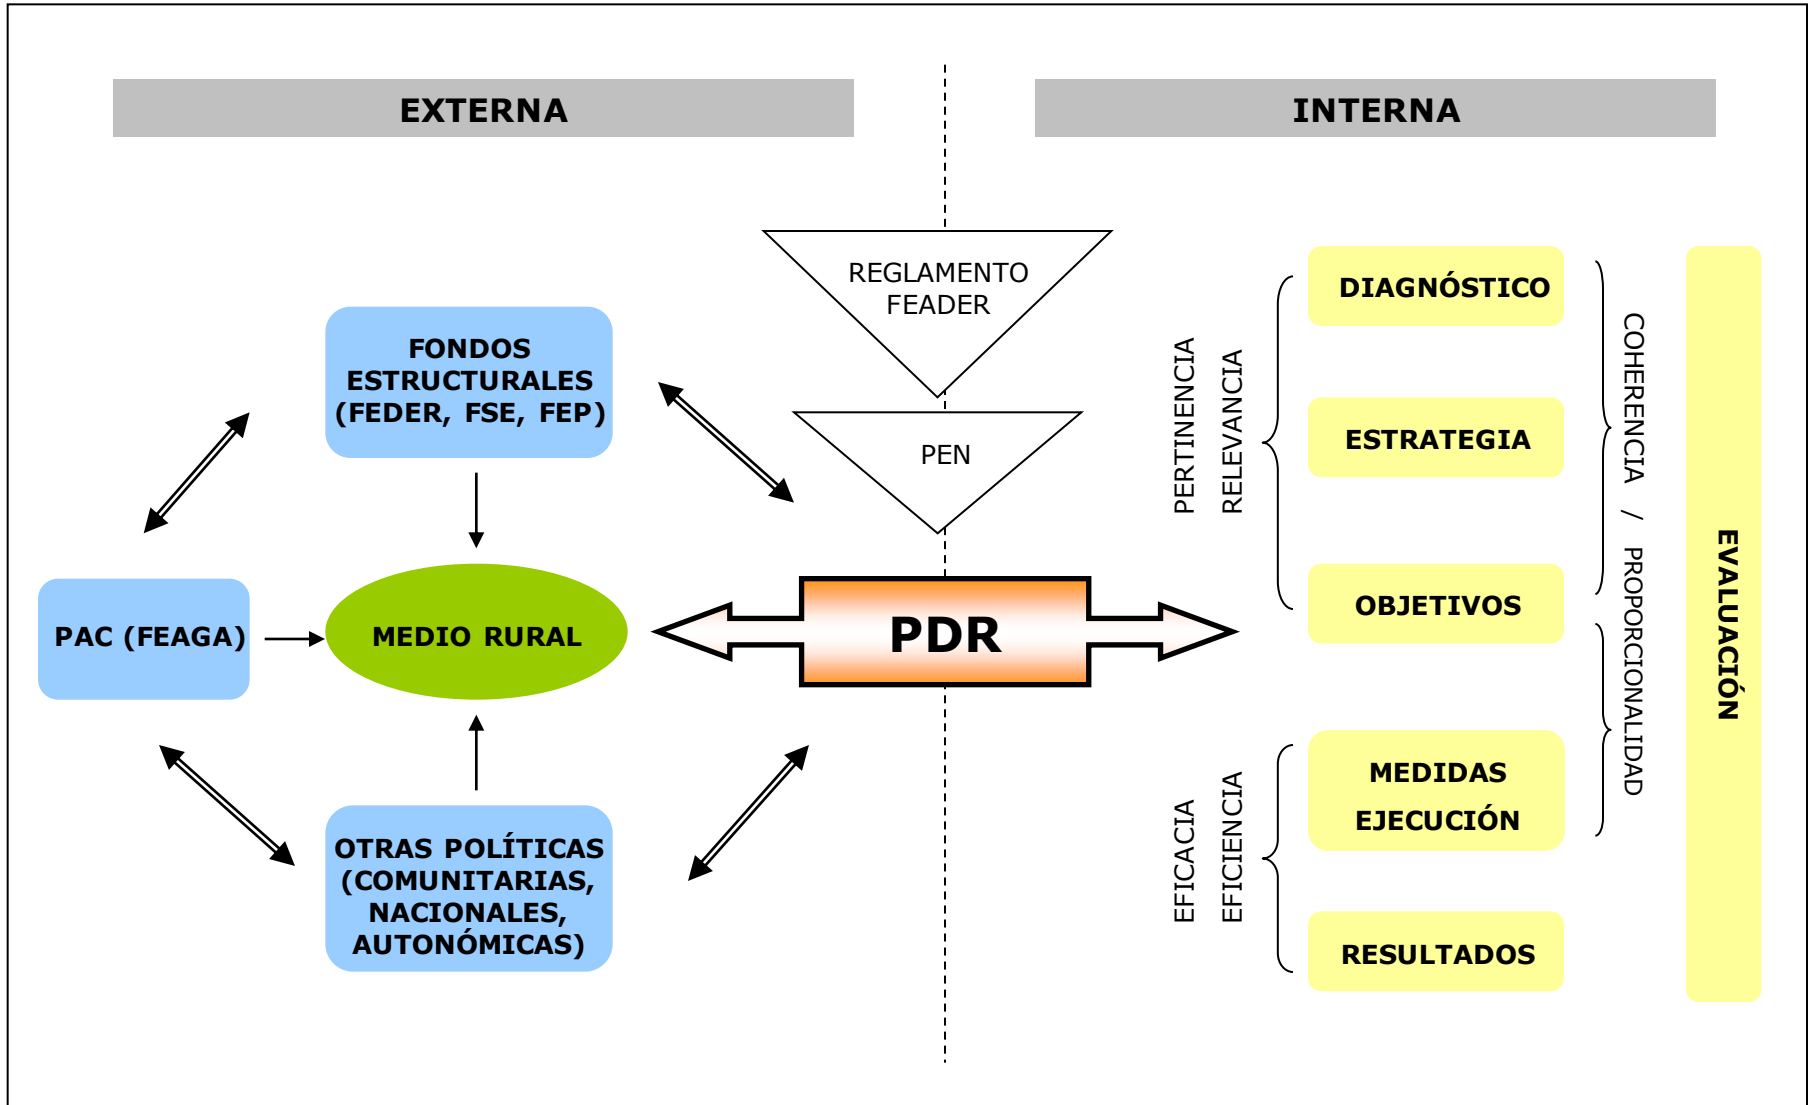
EXTERNA

INTERNA

REGLAMENTO FEADER

PEN

FONDOS ESTRUCTURALES (FEDER, FSE, FEP)

PAC (FEAGA)

MEDIO RURAL

PDR

OTRAS POLÍTICAS (COMUNITARIAS, NACIONALES, AUTONÓMICAS)

PERTINENCIA

RELEVANCIA

EFICACIA

EFICIENCIA

DIAGNÓSTICO

ESTRATEGIA

OBJETIVOS

MEDIDAS EJECUCIÓN

RESULTADOS

COHERENCIA / PROPORCIONALIDAD

EVALUACIÓN